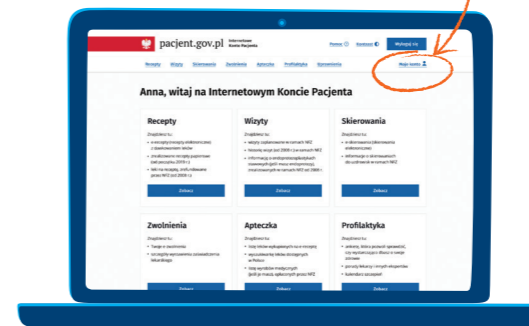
pacjent.gov.pl Internetowe Konto Pacjenta

Pomoc Kontakt Wyloguj się

Recepty Wizyty Skierowania Zwolnienia Apteczka Profilaktyka Uprawnienia Moje konto

Anna, witaj na Internetowym Koncie Pacjenta

Recepty

Znajdziesz tu:

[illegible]

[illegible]

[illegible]

Zobacz

Wizyty

Znajdziesz tu:

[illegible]

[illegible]

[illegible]

Zobacz

Skierowania

Znajdziesz tu:

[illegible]

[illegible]

Zobacz

Zwolnienia

Znajdziesz tu:

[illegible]

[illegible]

Zobacz

Apteczka

Znajdziesz tu:

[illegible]

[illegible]

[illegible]

Zobacz

Profilaktyka

Znajdziesz tu:

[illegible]

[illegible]

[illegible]

Zobacz